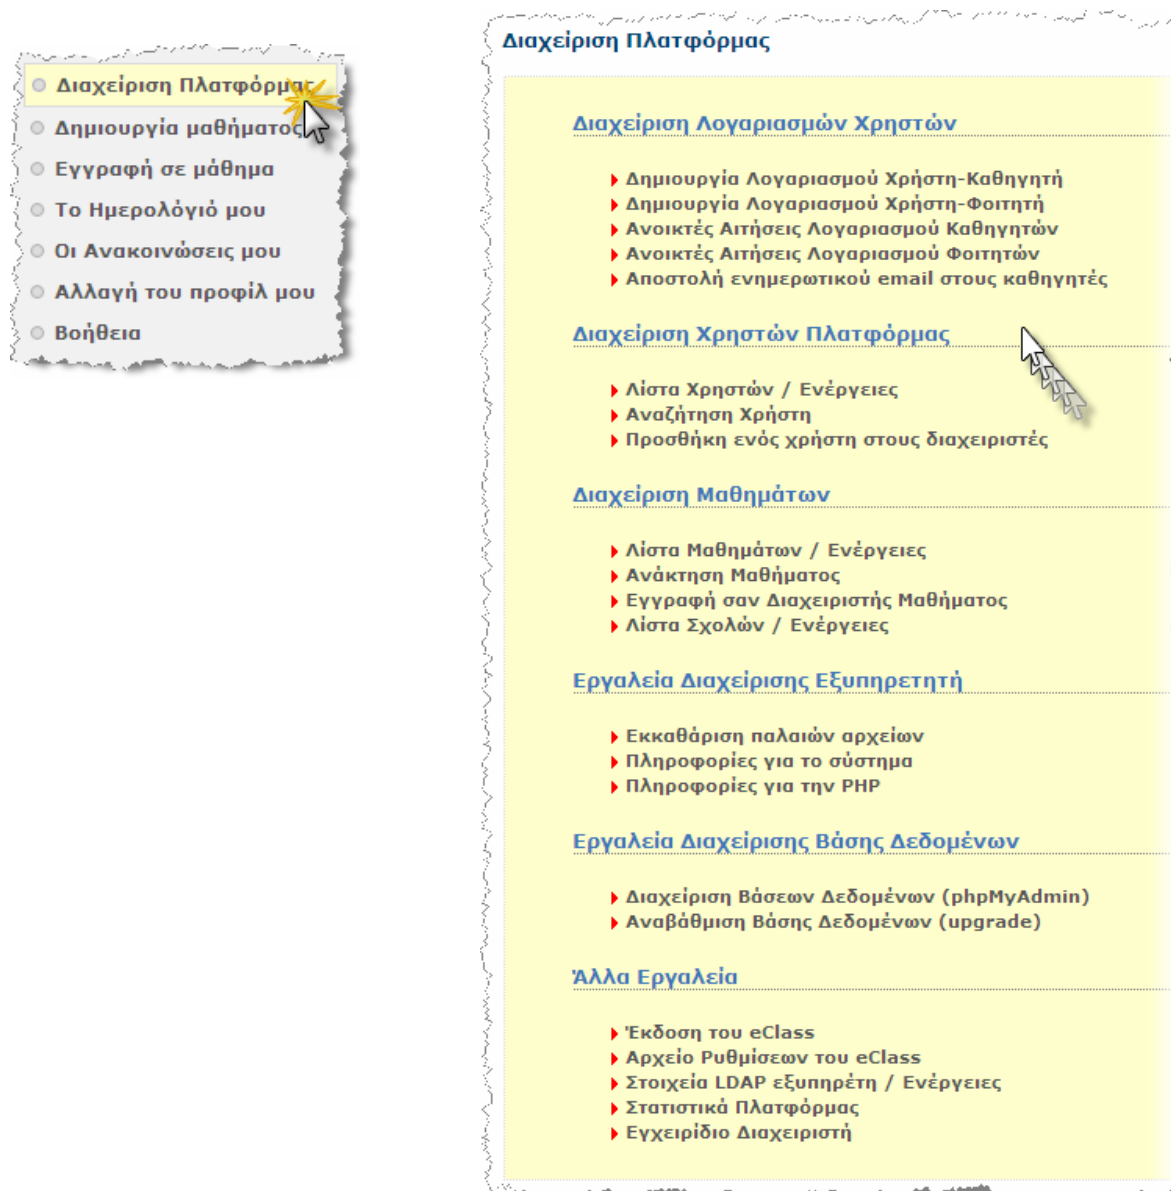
Διαχείριση Πλατφόρμας
Δημιουργία μαθήματος
Εγγραφή σε μάθημα
Το Ημερολόγιό μου
Οι Ανακοινώσεις μου
Αλλαγή του προφίλ μου
Βοήθεια

Διαχείριση Πλατφόρμας

Διαχείριση Λογαριασμών Χρηστών

Δημιουργία Λογαριασμού Χρήστη-Καθηγητή
Δημιουργία Λογαριασμού Χρήστη-Φοιτητή
Ανοικτές Αιτήσεις Λογαριασμού Καθηγητών
Ανοικτές Αιτήσεις Λογαριασμού Φοιτητών
Αποστολή ενημερωτικού email στους καθηγητές

Διαχείριση Χρηστών Πλατφόρμας

Λίστα Χρηστών / Ενέργειες
Αναζήτηση Χρήστη
Προσθήκη ενός χρήστη στους διαχειριστές

Διαχείριση Μαθημάτων

Λίστα Μαθημάτων / Ενέργειες
Ανάκτηση Μαθήματος
Εγγραφή σαν Διαχειριστής Μαθήματος
Λίστα Σχολών / Ενέργειες

Εργαλεία Διαχείρισης Εξυπηρετητή

Εκκαθάριση παλαιών αρχείων
Πληροφορίες για το σύστημα
Πληροφορίες για την PHP

Εργαλεία Διαχείρισης Βάσης Δεδομένων

Διαχείριση Βάσεων Δεδομένων (phpMyAdmin)
Αναβάθμιση Βάσης Δεδομένων (upgrade)

Άλλα Εργαλεία

Έκδοση του eClass
Αρχείο Ρυθμίσεων του eClass
Στοιχεία LDAP εξυπηρέτη / Ενέργειες
Στατιστικά Πλατφόρμας
Εγχειρίδιο Διαχειριστή